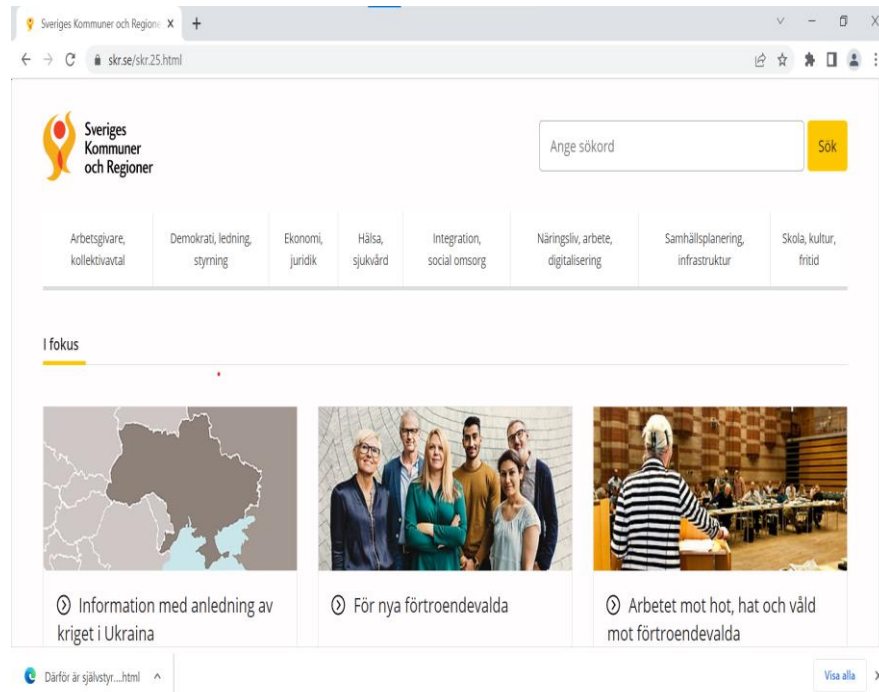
Sveriges Kommuner och Regione X +

skr.se/skr.25.html

Sveriges Kommuner och Regioner

Ange sökord

Sök

Arbetsgivare, kollektivavtal

Demokrati, ledning, styrning

Ekonomi, juridik

Hälsa, sjukvård

Integration, social omsorg

Näringsliv, arbete, digitalisering

Samhällsplanering, infrastruktur

Skola, kultur, fritid

I fokus

Information med anledning av kriget i Ukraina

För nya förtroendevalda

Arbetet mot hot, hat och våld mot förtroendevalda

Därför är självstyr....html ^

Visa alla